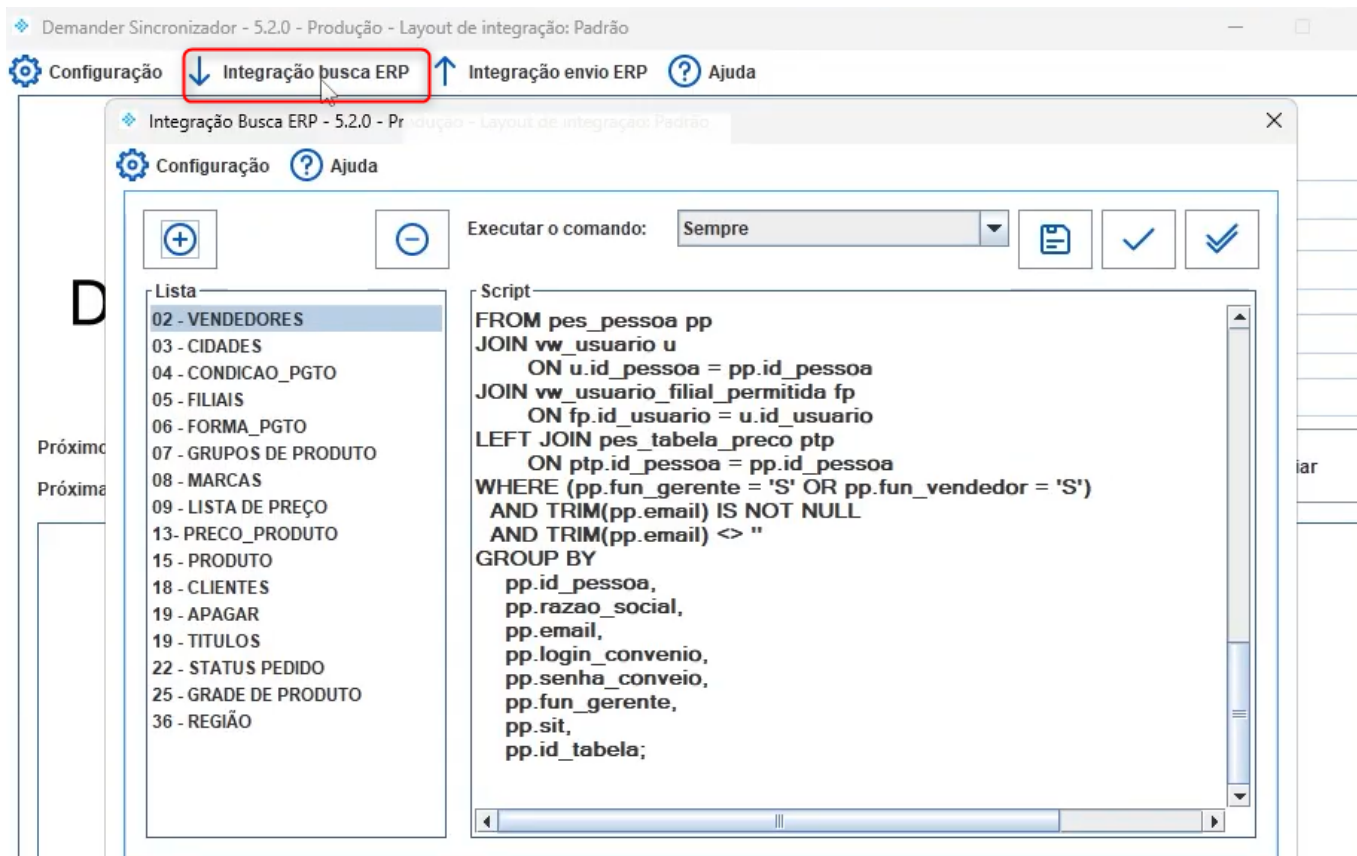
Demander Sincronizador - 5.2.0 - Produção - Layout de integração: Padrão

Configuração Integração busca ERP Integração envio ERP Ajuda

Integração Busca ERP - 5.2.0 - Produção - Layout de integração: Padrão

Configuração Ajuda

Executar o comando: Sempre

Lista
02 - VENDEDORES
03 - CIDADES
04 - CONDICAO_PGTO
05 - FILIAIS
06 - FORMA_PGTO
07 - GRUPOS DE PRODUTO
08 - MARCAS
09 - LISTA DE PREÇO
13- PRECO_PRODUTO
15 - PRODUTO
18 - CLIENTES
19 - APAGAR
19 - TITULOS
22 - STATUS PEDIDO
25 - GRADE DE PRODUTO
36 - REGIÃO

Script
FROM pes_pessoa pp
JOIN vw_usuario u
ON u.id_pessoa = pp.id_pessoa
JOIN vw_usuario_filial_permitida fp
ON fp.id_usuario = u.id_usuario
LEFT JOIN pes_tabela_preco ptp
ON ptp.id_pessoa = pp.id_pessoa
WHERE (pp.fun_gerente = 'S' OR pp.fun_vendedor = 'S')
AND TRIM(pp.email) IS NOT NULL
AND TRIM(pp.email) <> ''
GROUP BY
pp.id_pessoa,
pp.razao_social,
pp.email,
pp.login_convenio,
pp.senha_conveio,
pp.fun_gerente,
pp.sit,
pp.id_tabela;

D
Próximo
Próxima
iar